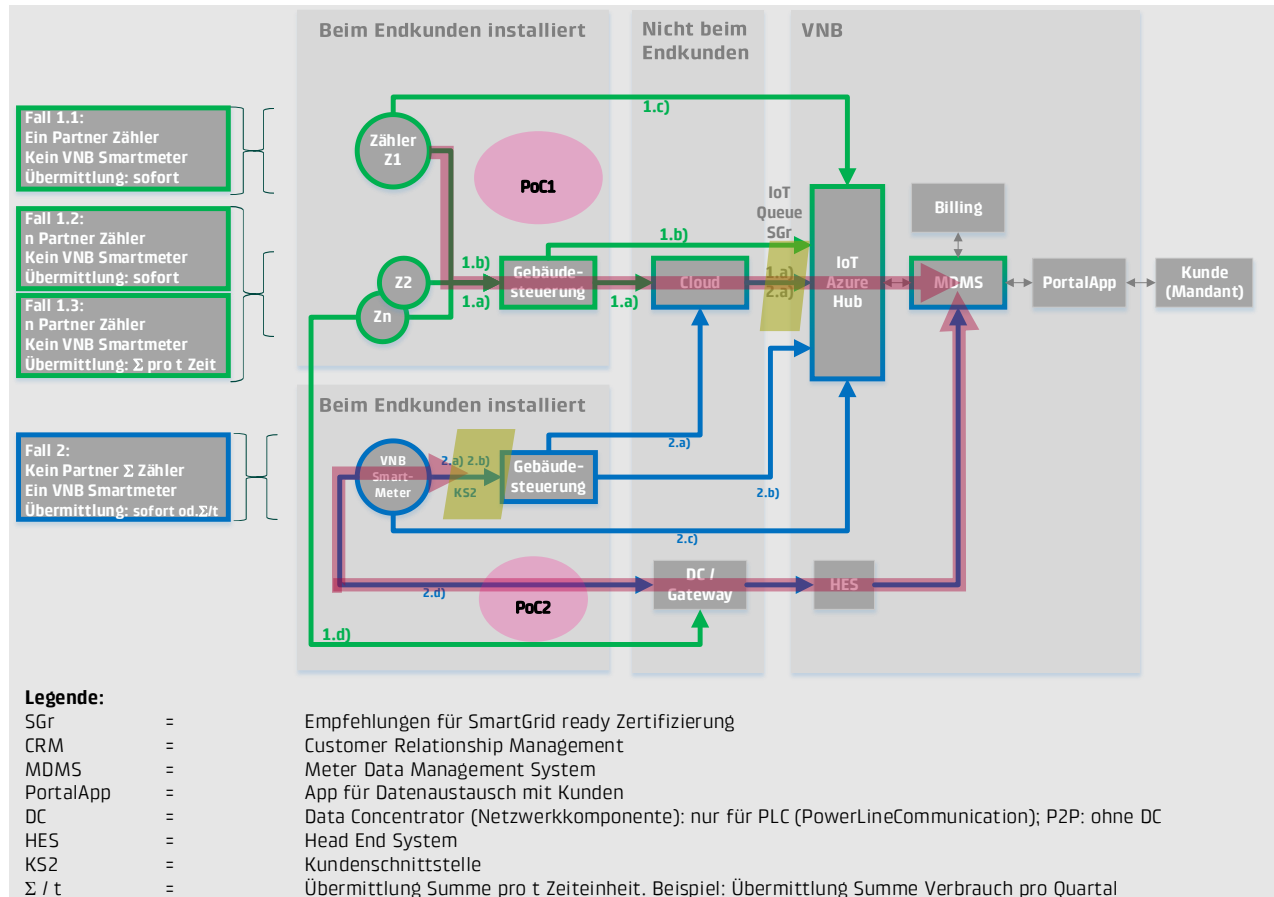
Beim Endkunden installiert

Nicht beim Endkunden

VNB

Fall 1.1:
Ein Partner Zähler
Kein VNB Smartmeter
Übermittlung: sofort

Fall 1.2:
n Partner Zähler
Kein VNB Smartmeter
Übermittlung: sofort

Fall 1.3:
n Partner Zähler
Kein VNB Smartmeter
Übermittlung: Σ pro t Zeit

Fall 2:
Kein Partner Σ Zähler
Ein VNB Smartmeter
Übermittlung: sofort od.Σ/t

Zähler Z1

PoC1

1.c)

IoT Queue SGr

Billing

1.b)

1.b)

Z2

Zn

1.a)

Gebäudesteuerung

1.a)

Cloud

1.a)

2.a)

IoT Azure Hub

MDMS

PortalApp

Kunde (Mandant)

Beim Endkunden installiert

VNB Smart-Meter

2.a) 2.b)

KS2

Gebäudesteuerung

2.a)

2.b)

2.c)

DC / Gateway

HES

2.d)

PoC2

1.d)

Legende:
| | | |
|---|---|---|
| SGr | = | Empfehlungen für SmartGrid ready Zertifizierung |
| CRM | = | Customer Relationship Management |
| MDMS | = | Meter Data Management System |
| PortalApp | = | App für Datenaustausch mit Kunden |
| DC | = | Data Concentrator (Netzwerkkomponente): nur für PLC (PowerLineCommunication); P2P: ohne DC |
| HES | = | Head End System |
| KS2 | = | Kundenschnittstelle |
| Σ / t | = | Übermittlung Summe pro t Zeiteinheit. Beispiel: Übermittlung Summe Verbrauch pro Quartal |